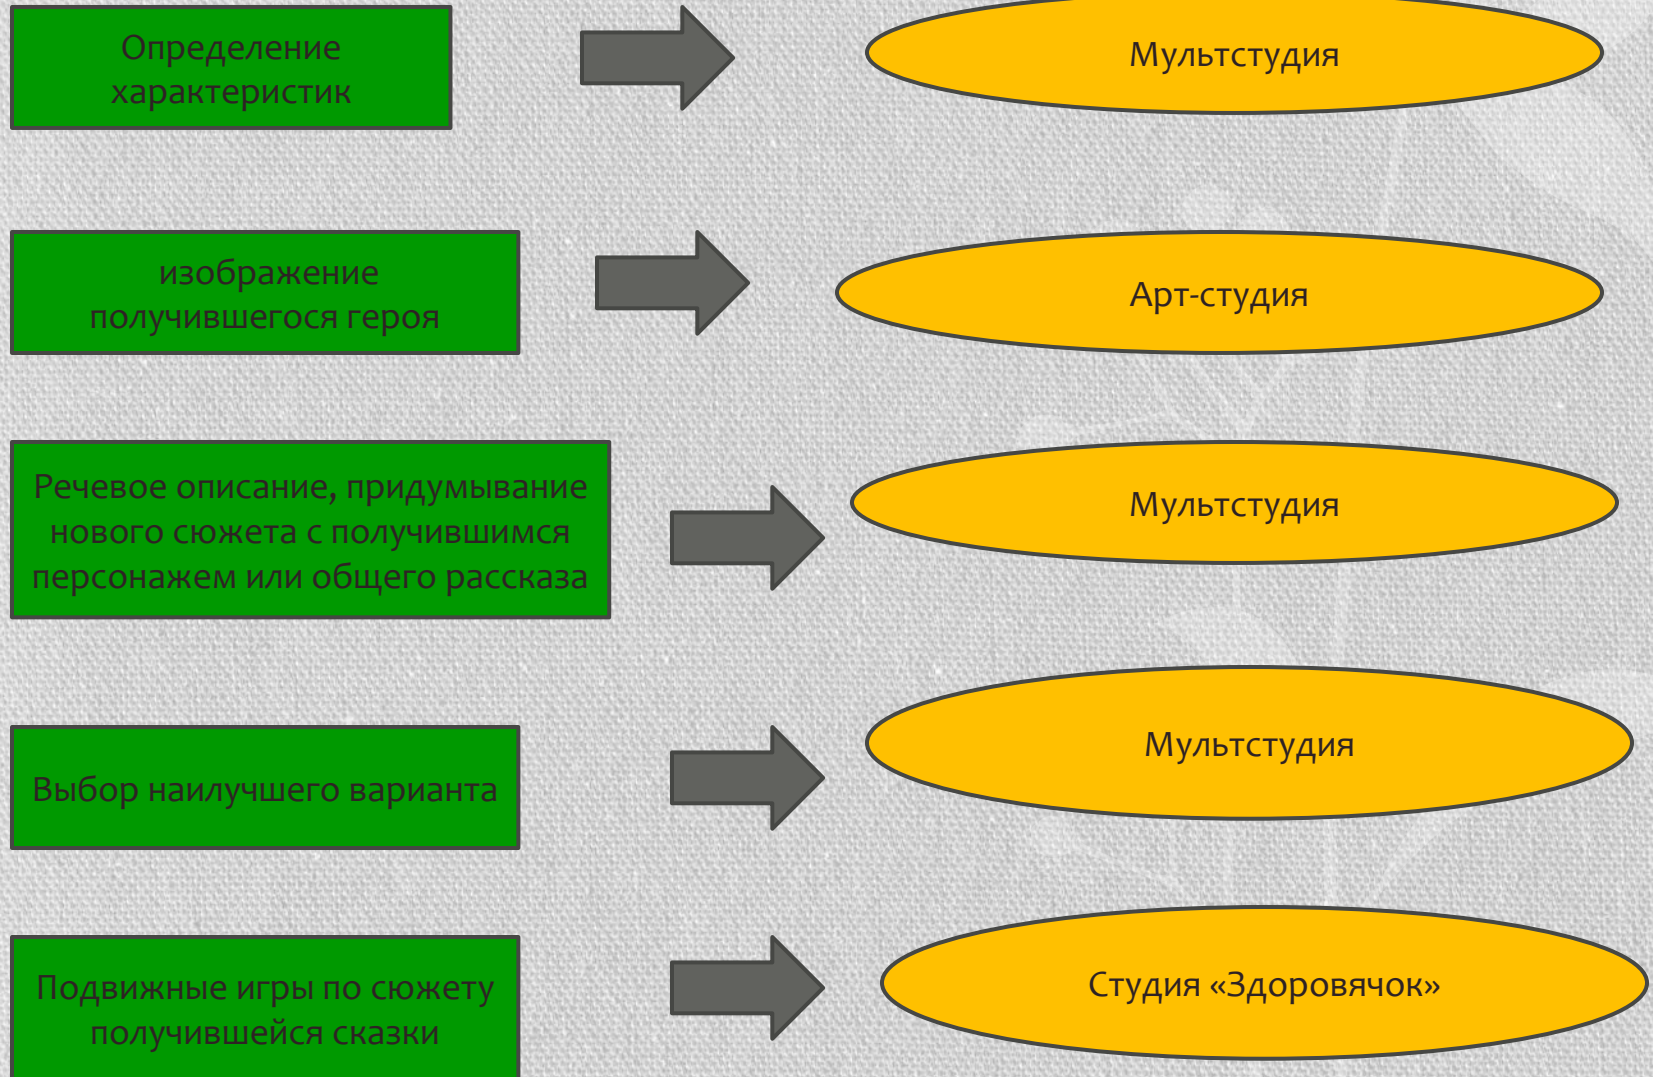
Определение характеристик

Мультстудия

изображение получившегося героя

Арт-студия

Речевое описание, придумывание нового сюжета с получившимся персонажем или общего рассказа

Мультстудия

Выбор наилучшего варианта

Мультстудия

Подвижные игры по сюжету получившейся сказки

Студия «Здоровячок»